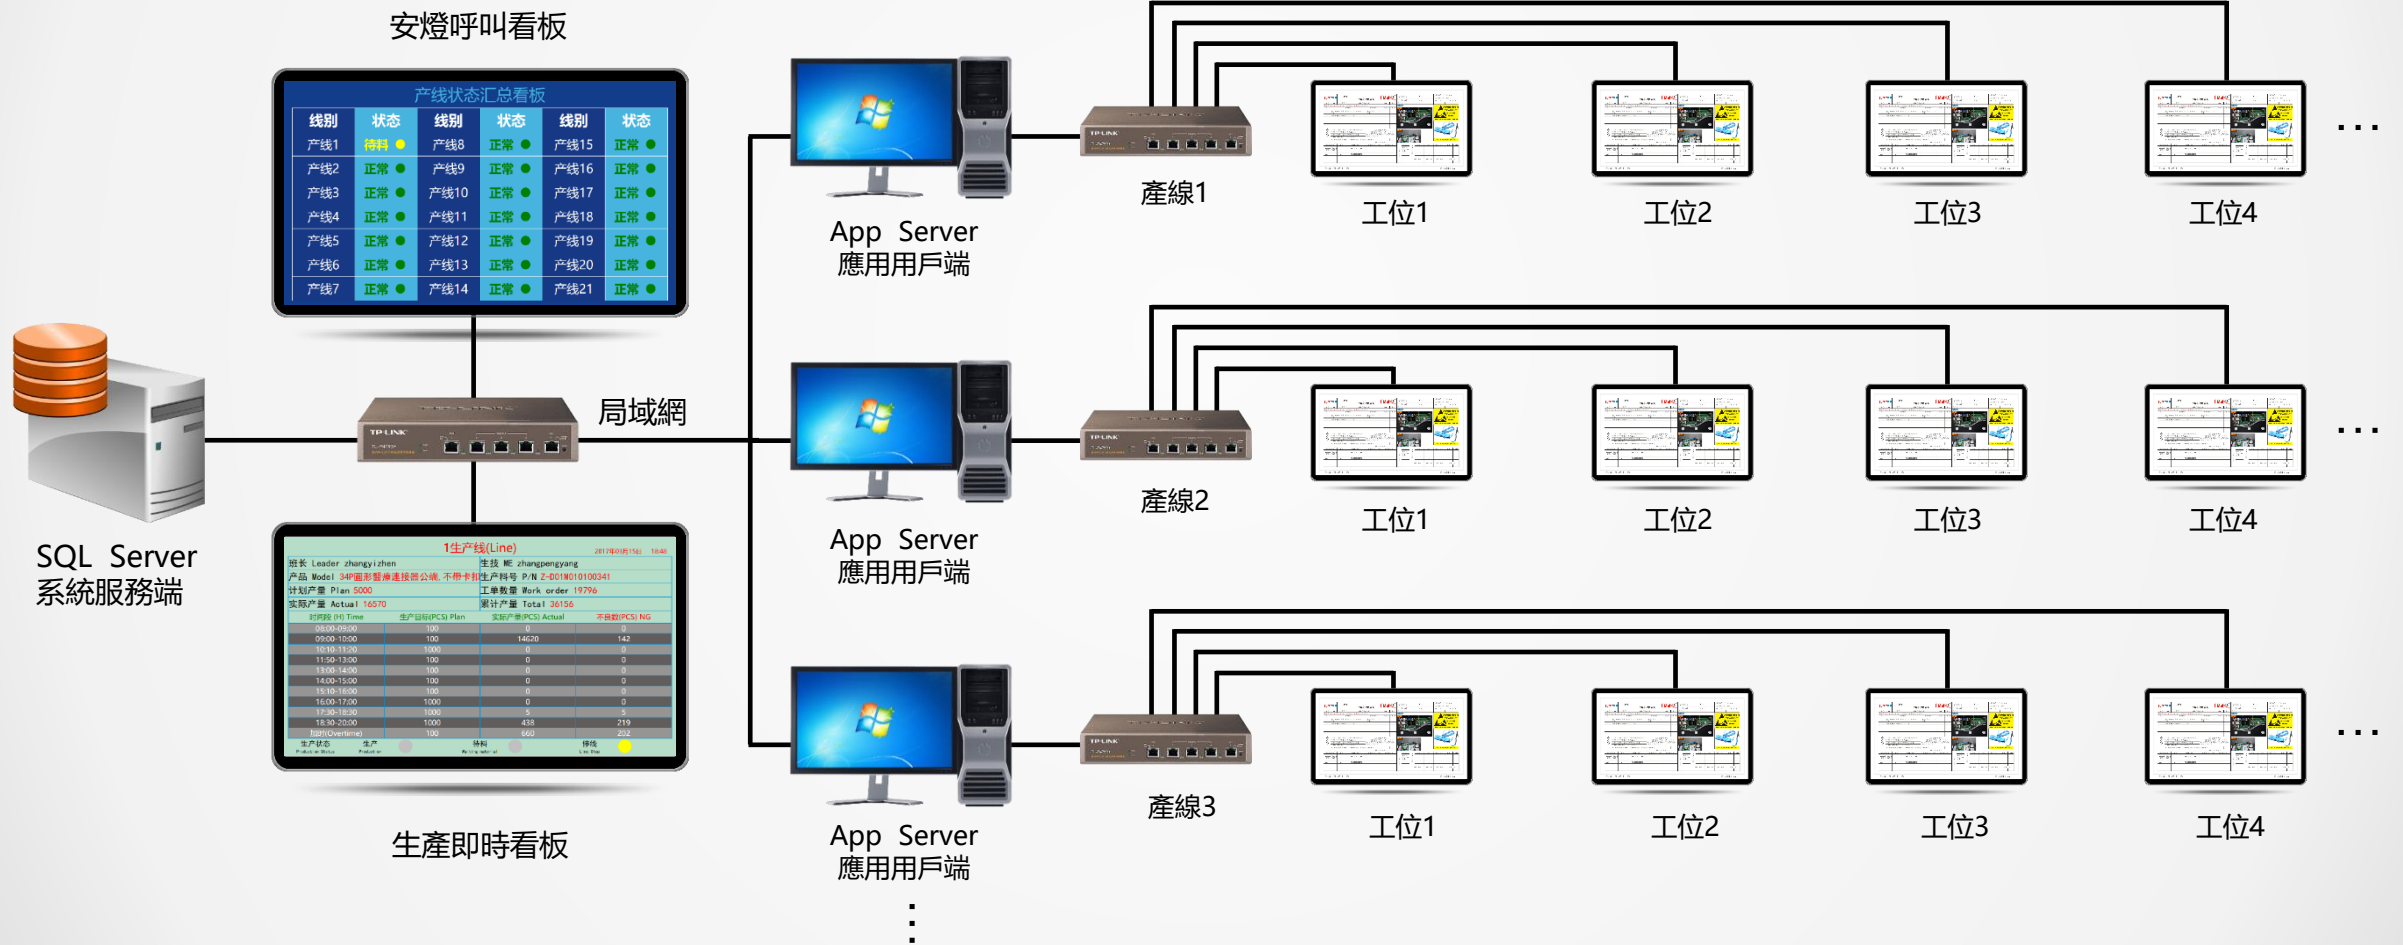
安燈呼叫看板

产线状态汇总看板

| 线别 | 状态 | 线别 | 状态 | 线别 | 状态 |
|---|---|---|---|---|---|
| 产线1 | 待料 | 产线8 | 正常 | 产线15 | 正常 |
| 产线2 | 正常 | 产线9 | 正常 | 产线16 | 正常 |
| 产线3 | 正常 | 产线10 | 正常 | 产线17 | 正常 |
| 产线4 | 正常 | 产线11 | 正常 | 产线18 | 正常 |
| 产线5 | 正常 | 产线12 | 正常 | 产线19 | 正常 |
| 产线6 | 正常 | 产线13 | 正常 | 产线20 | 正常 |
| 产线7 | 正常 | 产线14 | 正常 | 产线21 | 正常 |

SQL Server
系統服務端

局域網

1生产线(Line)

班长 Leader zhangyizhen
生技 ME zhangpengyang
产品 Model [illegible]
生产料号 P/N Z-D01N010100341
计划产量 Plan 5000
工单数量 Work order 19796
实际产量 Actual 16570
累计产量 Total 36156

| 时间段 (H) Time | 生产目标(PCS) Plan | 实际产量(PCS) Actual | 不良数(PCS) NG |
|---|---|---|---|
| 08:00-09:00 | 100 | 0 | 0 |
| 09:00-10:00 | 100 | 14620 | 142 |
| 10:10-11:20 | 1000 | 0 | 0 |
| 11:50-13:00 | 100 | 0 | 0 |
| 13:00-14:00 | 100 | 0 | 0 |
| 14:00-15:00 | 100 | 0 | 0 |
| 15:10-16:00 | 100 | 0 | 0 |
| 16:00-17:00 | 1000 | 0 | 0 |
| 17:30-18:30 | 1000 | 5 | 5 |
| 18:30-20:00 | 1000 | 438 | 219 |
| 加班(Overtime) | 100 | 660 | 202 |

生产状态 生产 待料 停线

生產即時看板

App Server
應用用戶端

App Server
應用用戶端

App Server
應用用戶端

產線1
工位1 工位2 工位3 工位4 ...

產線2
工位1 工位2 工位3 工位4 ...

產線3
工位1 工位2 工位3 工位4 ...

⋮